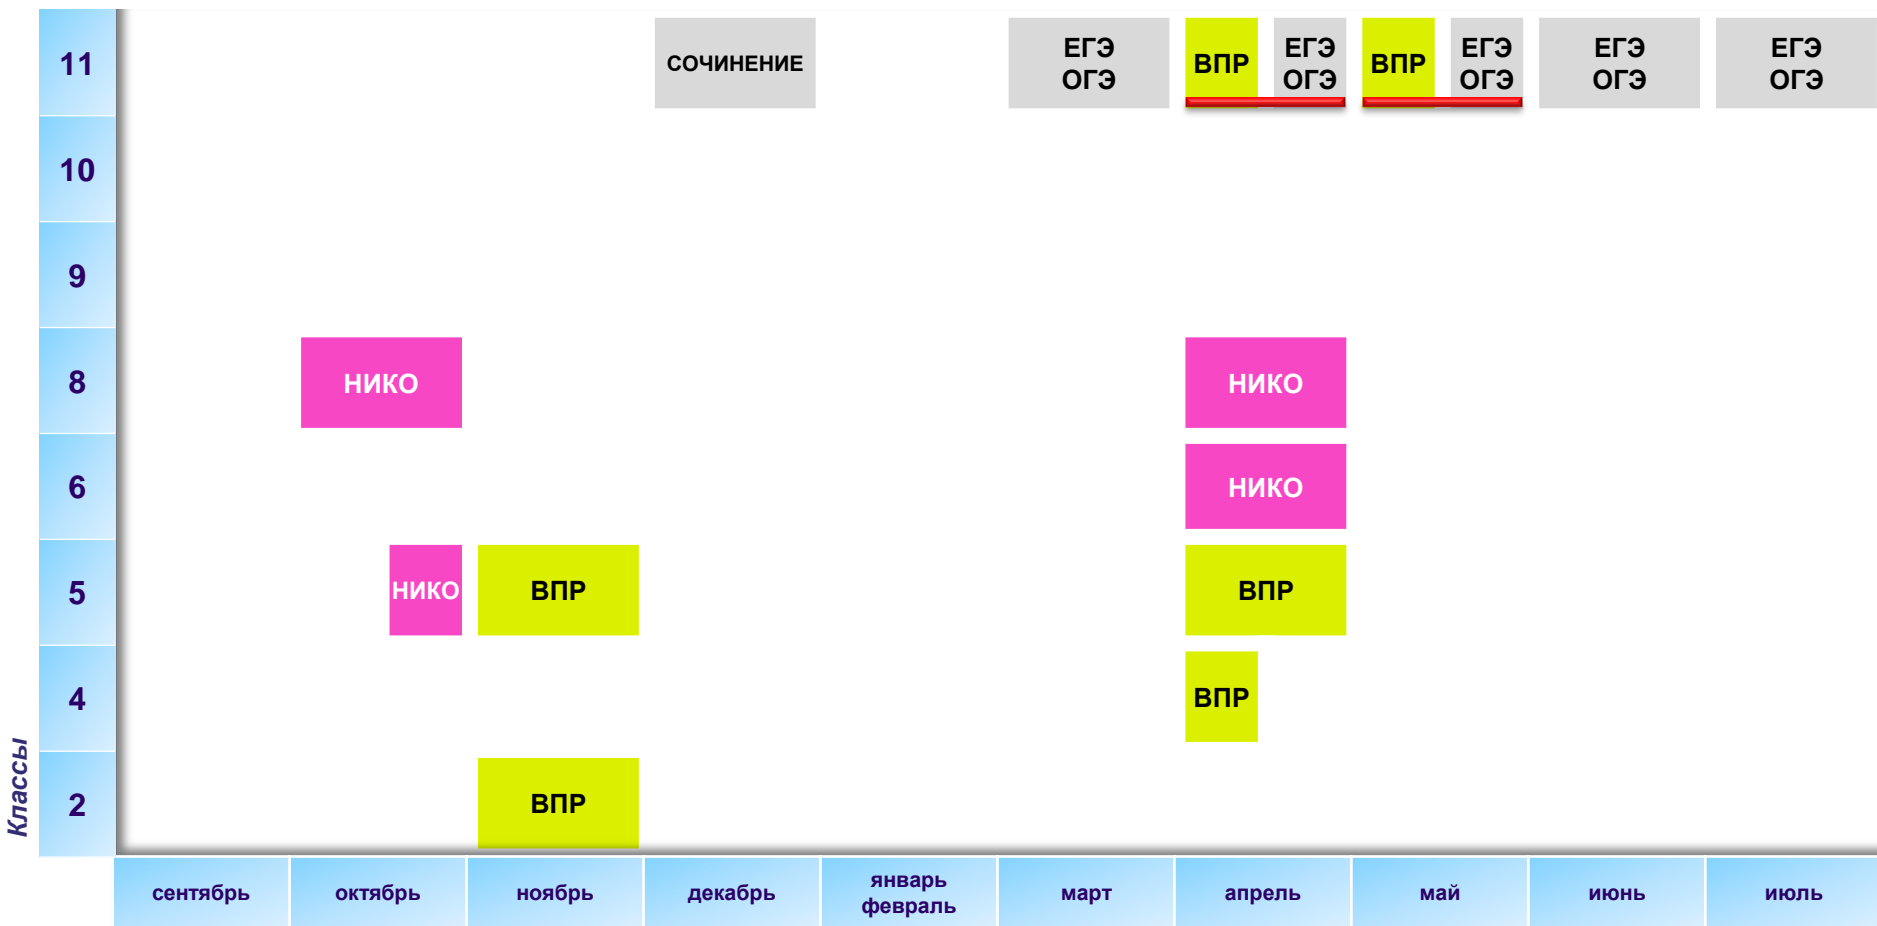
11 СОЧИНЕНИЕ ЕГЭ ОГЭ ВПР ЕГЭ ОГЭ ВПР ЕГЭ ОГЭ ЕГЭ ОГЭ ЕГЭ ОГЭ

10

9

8 НИКО НИКО

6 НИКО

5 НИКО ВПР ВПР

4 ВПР

2 ВПР

Классы

сентябрь октябрь ноябрь декабрь январь февраль март апрель май июнь июль